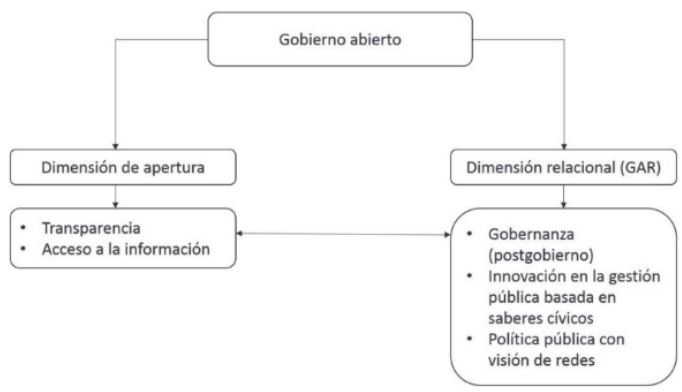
Gobierno abierto

Dimensión de apertura

Dimensión relacional (GAR)

• Transparencia
• Acceso a la información

• Gobernanza (postgobierno)
• Innovación en la gestión pública basada en saberes cívicos
• Política pública con visión de redes